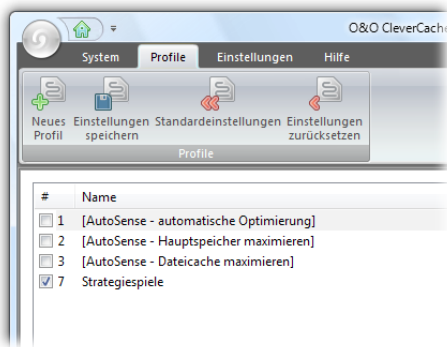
O&O CleverCache

System | Profile | Einstellungen | Hilfe

Neues Profil
Einstellungen speichern
Standardeinstellungen
Einstellungen zurücksetzen

Profile

| # | Name |
|---|---|
| 1 | [AutoSense - automatische Optimierung] |
| 2 | [AutoSense - Hauptspeicher maximieren] |
| 3 | [AutoSense - Dateicache maximieren] |
| 7 | Strategiespiele |